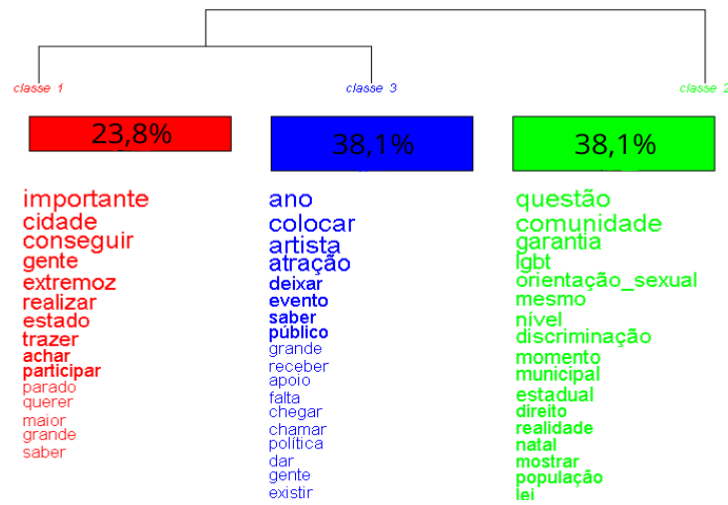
classe 1

23,8%

importante
cidade
conseguir
gente
extremoz
realizar
estado
trazer
achar
participar
parado
querer
maior
grande
saber

classe 3

38,1%

ano
colocar
artista
atração
deixar
evento
saber
público
grande
receber
apoio
falta
chegar
chamar
política
dar
gente
existir

classe 2

38,1%

questão
comunidade
garantia
lgbt
orientação_sexual
mesmo
nível
discriminação
momento
municipal
estadual
direito
realidade
natal
mostrar
população
lei